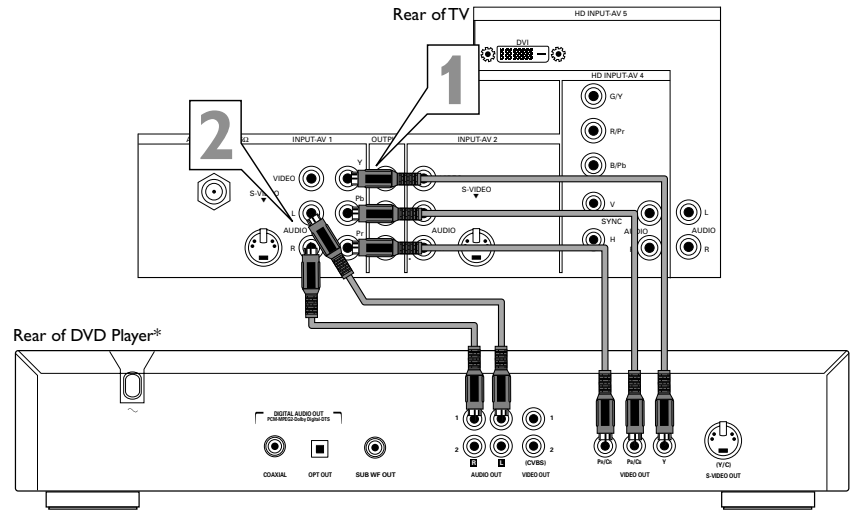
Rear of TV

HD INPUT-AV 5

DVI

1

HD INPUT-AV 4

G/Y

R/Pr

B/Pb

2

A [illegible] Ω

INPUT-AV 1

OUTP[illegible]

INPUT-AV 2

VIDEO

Y

S-VIDEO

Pb

S-VIDEO

L

AUDIO

Pr

AUDIO

R

V

SYNC

H

AUDIO

L

AUDIO

R

Rear of DVD Player*

DIGITAL AUDIO OUT
PCM-MPEG2-Dolby Digital-DTS

COAXIAL

OPT OUT

SUB WF OUT

1

2

R

L

AUDIO OUT

1

2

(CVBS)

VIDEO OUT

Pr/Cr

Pb/Cb

Y

VIDEO OUT

(Y/C)

S-VIDEO OUT